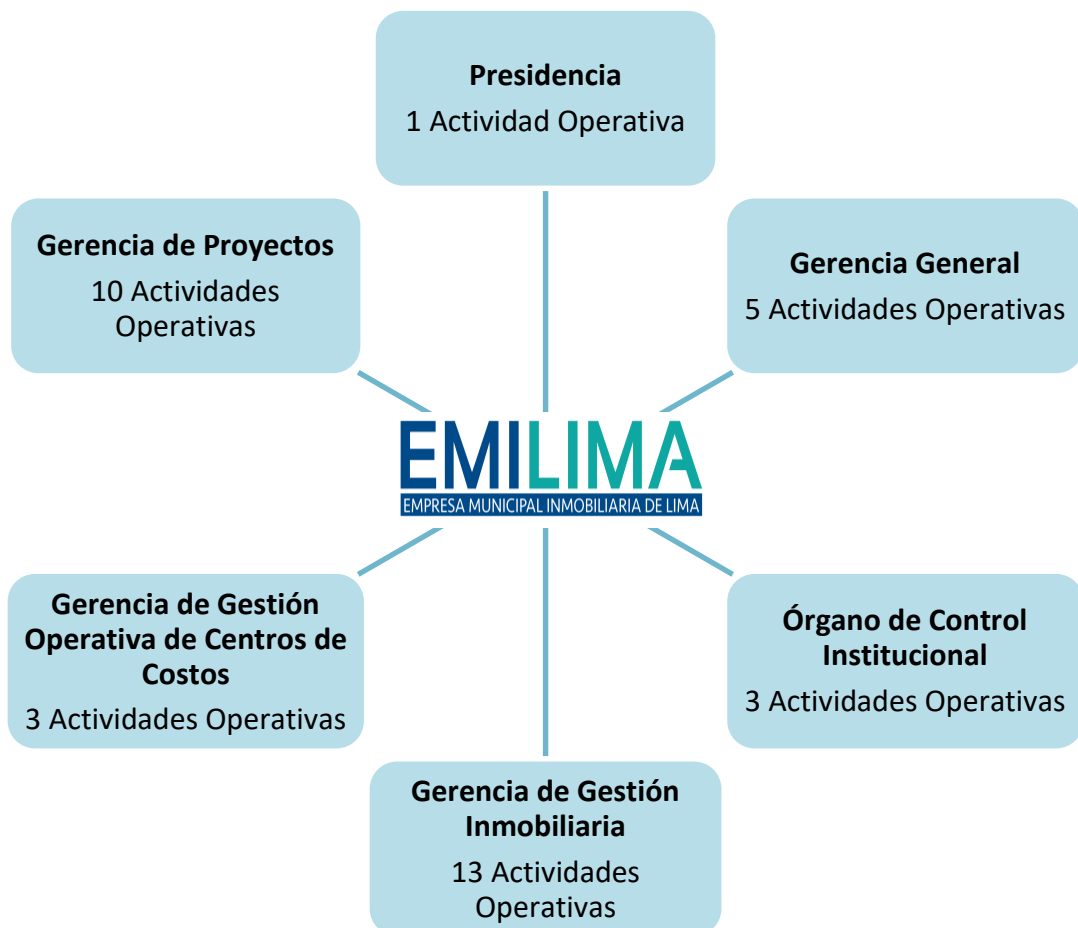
Presidencia
1 Actividad Operativa

Gerencia de Proyectos
10 Actividades Operativas

Gerencia General
5 Actividades Operativas

EMILIMA
EMPRESA MUNICIPAL INMOBILIARIA DE LIMA

Gerencia de Gestión Operativa de Centros de Costos
3 Actividades Operativas

Órgano de Control Institucional
3 Actividades Operativas

Gerencia de Gestión Inmobiliaria
13 Actividades Operativas